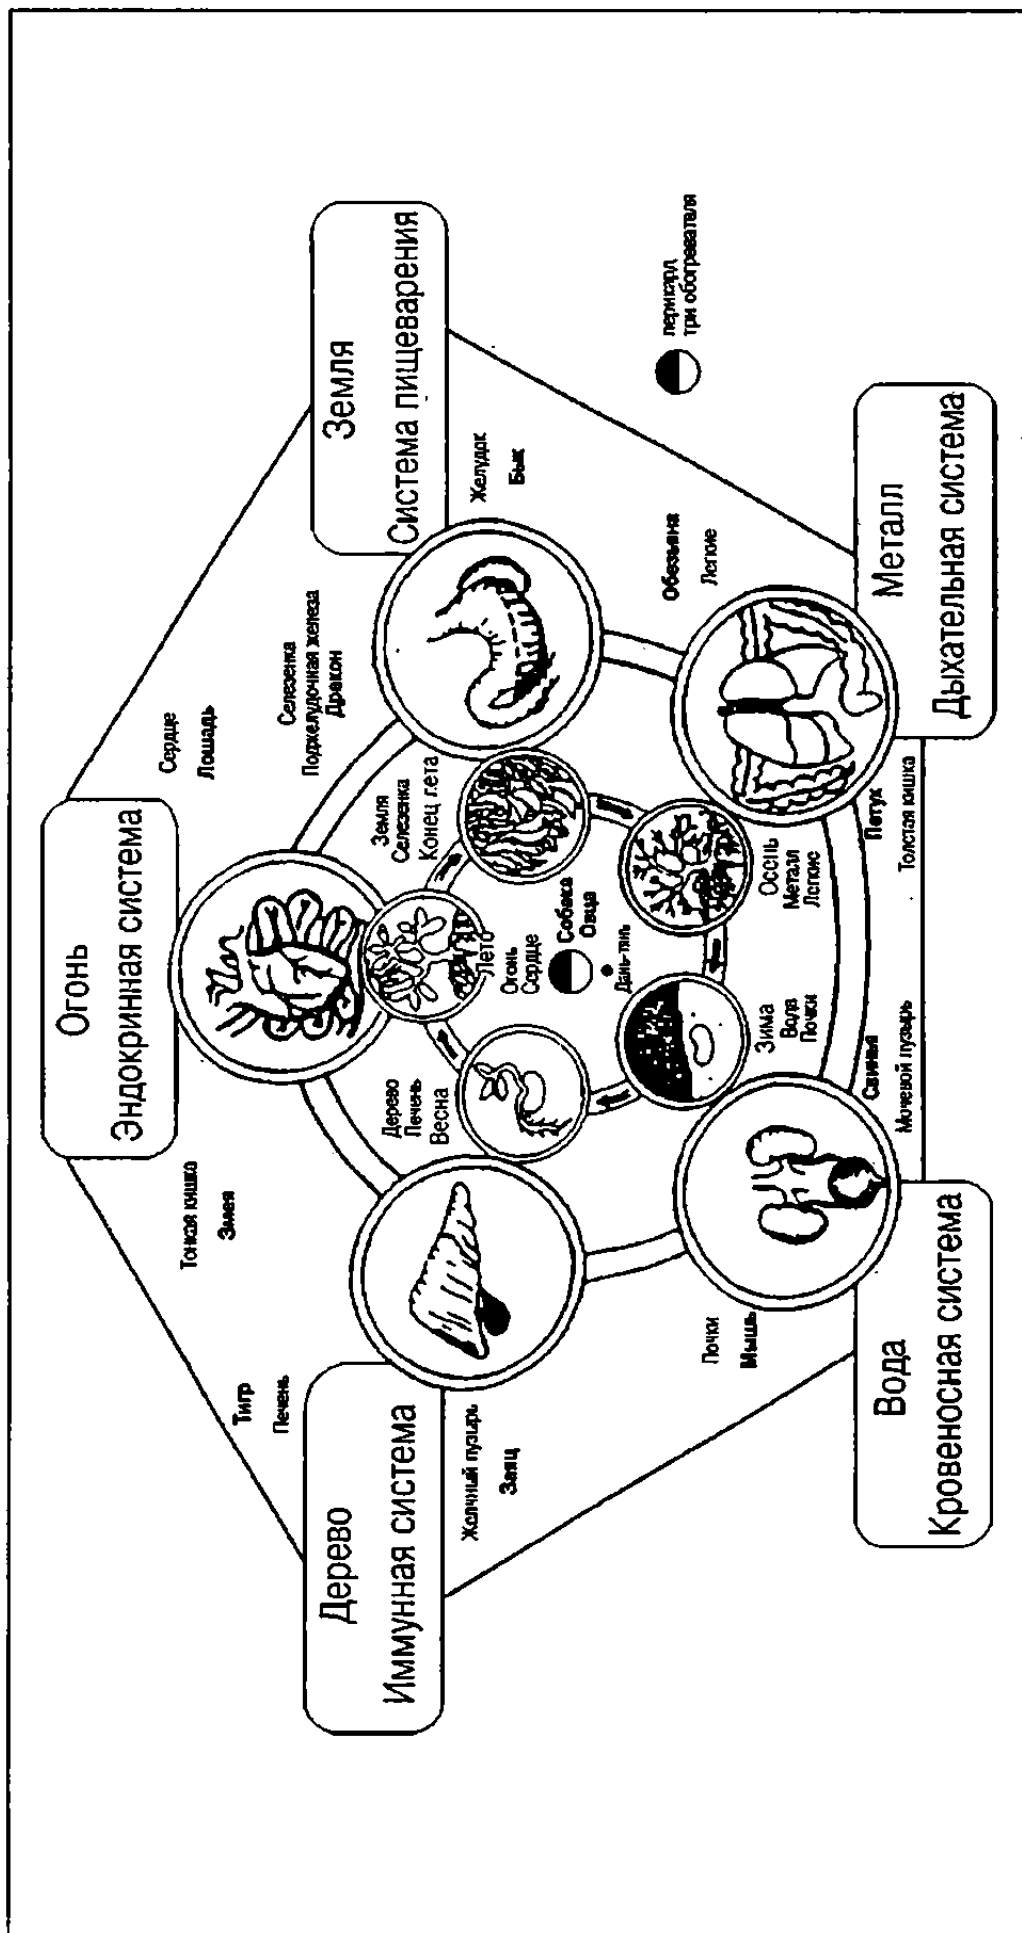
Огонь
Эндокринная система

Земля
Система пищеварения

Металл
Дыхательная система

Вода
Кровеносная система

Дерево
Иммунная система

Тонкая кишка
Змея

Сердце
Лошадь

Селезенка
Поджелудочная железа
Дракон

Желудок
Бык

Обезьяна
Легкие

перикард
три обогревателя

Тигр
Печень

Желчный пузырь
Заяц

Почки
Мышь

Свинья
Мочевой пузырь

Петух
Толстая кишка

Дерево
Печень
Весна

Огонь
Сердце
Лето

Земля
Селезенка
Конец лета

Осень
Металл
Легкие

Зима
Вода
Почки

Собака
Овца

День-тень